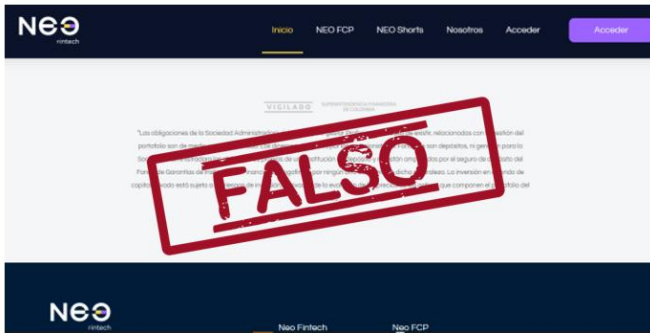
NEO fintech

Inicio NEO FCP NEO Shorts Nosotros Acceder Acceder

VIGILADO SUPERINTENDENCIA FINANCIERA DE COLOMBIA

"Las obligaciones de la Sociedad Administradora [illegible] relacionadas con la gestión del portafolio son de medio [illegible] son depósitos, ni generan para la Sociedad Administradora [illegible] de constitución de depósitos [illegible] amparados por el seguro de depósito del Fondo de Garantías de Instituciones Financieras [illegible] por ninguno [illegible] La inversión en el fondo de capital privado está sujeto a los riesgos de inversión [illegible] la evolución de los precios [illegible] que componen el portafolio del

FALSO

NEO fintech

Neo Fintech

Neo FCP